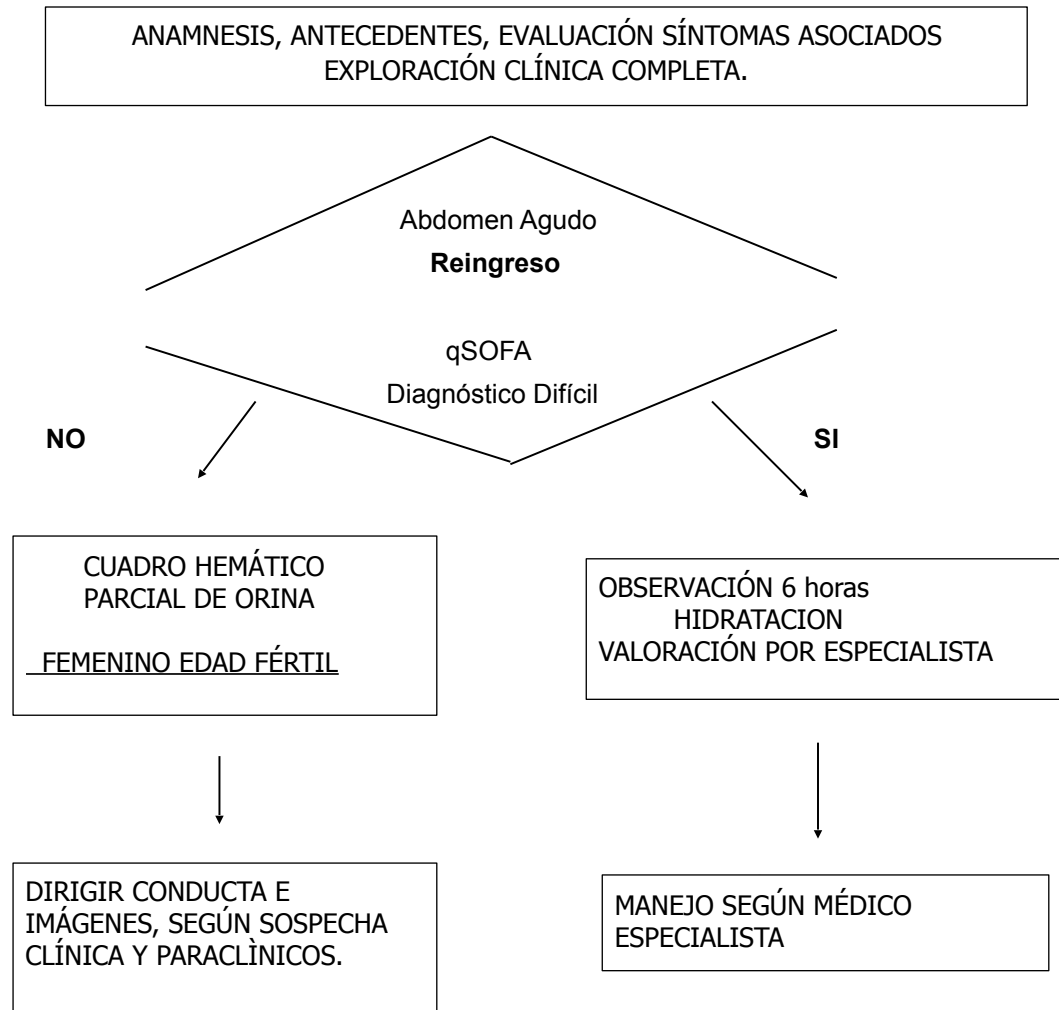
ANAMNESIS, ANTECEDENTES, EVALUACIÓN SÍNTOMAS ASOCIADOS EXPLORACIÓN CLÍNICA COMPLETA.

Abdomen Agudo

**Reingreso**

qSOFA

Diagnóstico Difícil

**NO**

**SI**

CUADRO HEMÁTICO
PARCIAL DE ORINA

FEMENINO EDAD FÉRTIL

OBSERVACIÓN 6 horas
HIDRATACION
VALORACIÓN POR ESPECIALISTA

DIRIGIR CONDUCTA E IMÁGENES, SEGÚN SOSPECHA CLÍNICA Y PARACLÌNICOS.

MANEJO SEGÚN MÉDICO ESPECIALISTA